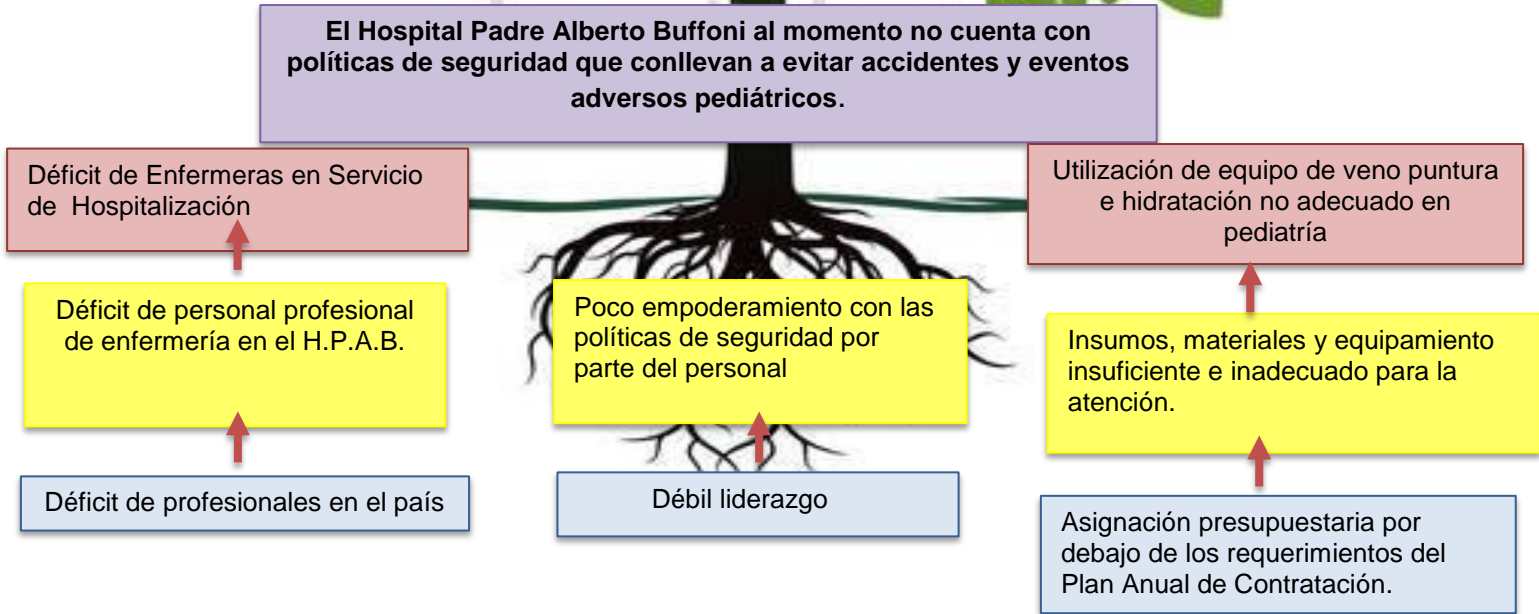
El Hospital Padre Alberto Buffoni al momento no cuenta con políticas de seguridad que conllevan a evitar accidentes y eventos adversos pediátricos.

Déficit de Enfermeras en Servicio de Hospitalización

Déficit de personal profesional de enfermería en el H.P.A.B.

Déficit de profesionales en el país

Poco empoderamiento con las políticas de seguridad por parte del personal

Débil liderazgo

Utilización de equipo de veno puntura e hidratación no adecuado en pediatría

Insumos, materiales y equipamiento insuficiente e inadecuado para la atención.

Asignación presupuestaria por debajo de los requerimientos del Plan Anual de Contratación.